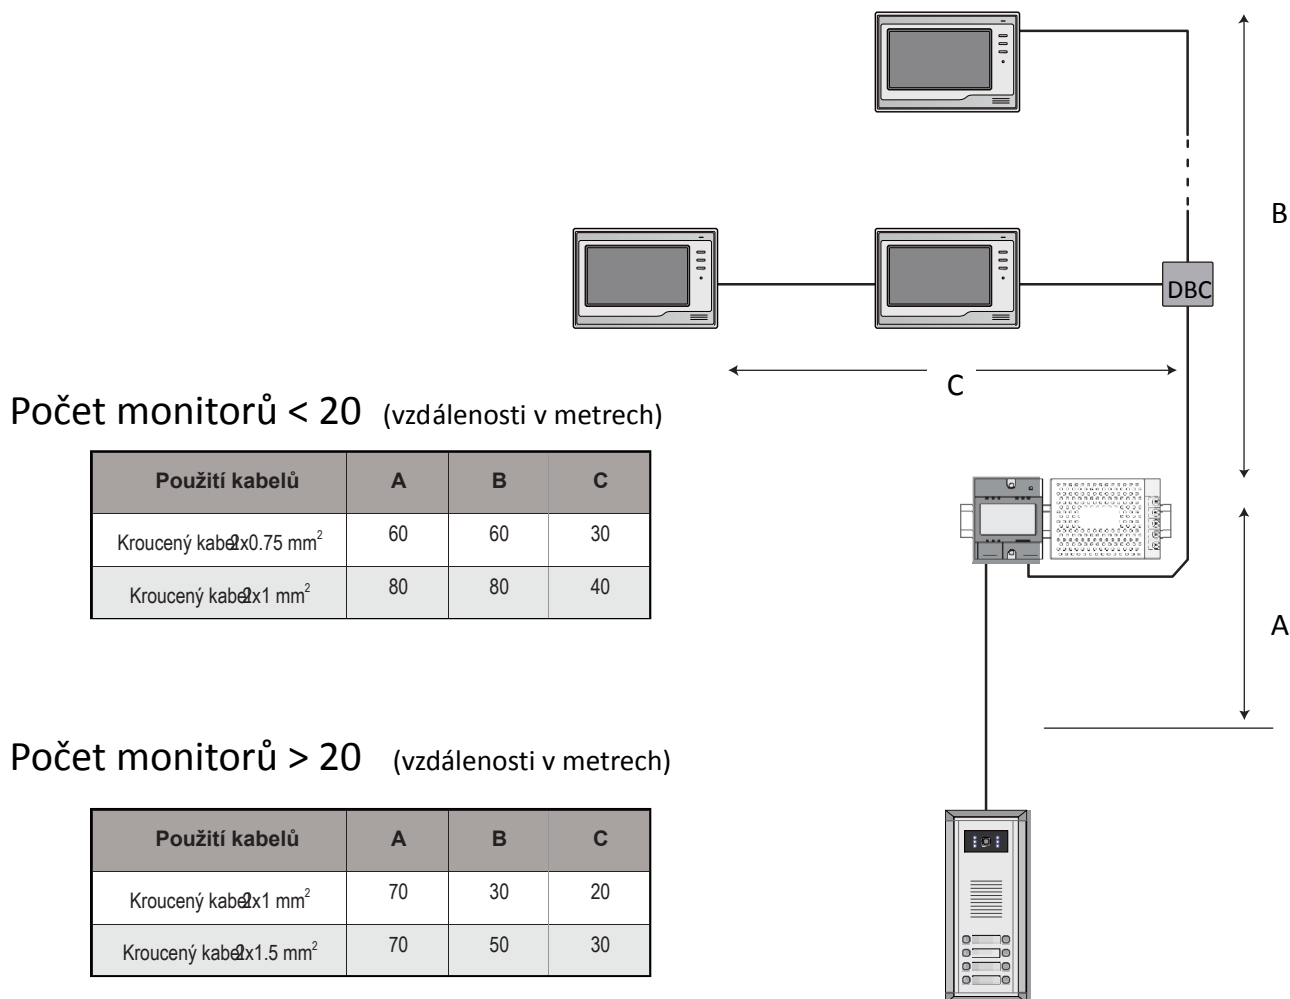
B

DBC

C

Počet monitorů < 20 (vzdálenosti v metrech)

| Použití kabelů | A | B | C |
|---|---|---|---|
| Kroucený kabel 2x0.75 mm$^2$ | 60 | 60 | 30 |
| Kroucený kabel 2x1 mm$^2$ | 80 | 80 | 40 |

A

Počet monitorů > 20 (vzdálenosti v metrech)

| Použití kabelů | A | B | C |
|---|---|---|---|
| Kroucený kabel 2x1 mm$^2$ | 70 | 30 | 20 |
| Kroucený kabel 2x1.5 mm$^2$ | 70 | 50 | 30 |